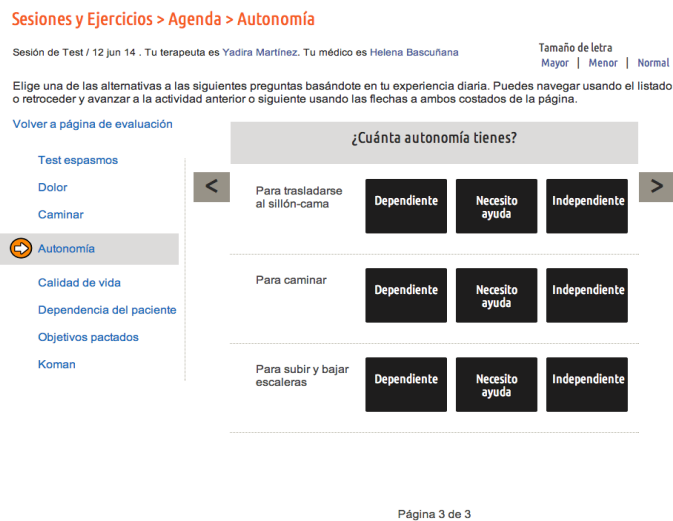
Sesiones y Ejercicios > Agenda > Autonomía

Sesión de Test / 12 jun 14 . Tu terapeuta es Yadira Martínez. Tu médico es Helena Bascuñana

Tamaño de letra
Mayor | Menor | Normal

Elige una de las alternativas a las siguientes preguntas basándote en tu experiencia diaria. Puedes navegar usando el listado o retroceder y avanzar a la actividad anterior o siguiente usando las flechas a ambos costados de la página.

Volver a página de evaluación

Test espasmos
Dolor
Caminar
Autonomía
Calidad de vida
Dependencia del paciente
Objetivos pactados
Koman

¿Cuánta autonomía tienes?

<

>

Para trasladarse al sillón-cama
Dependiente
Necesito ayuda
Independiente

Para caminar
Dependiente
Necesito ayuda
Independiente

Para subir y bajar escaleras
Dependiente
Necesito ayuda
Independiente

Página 3 de 3